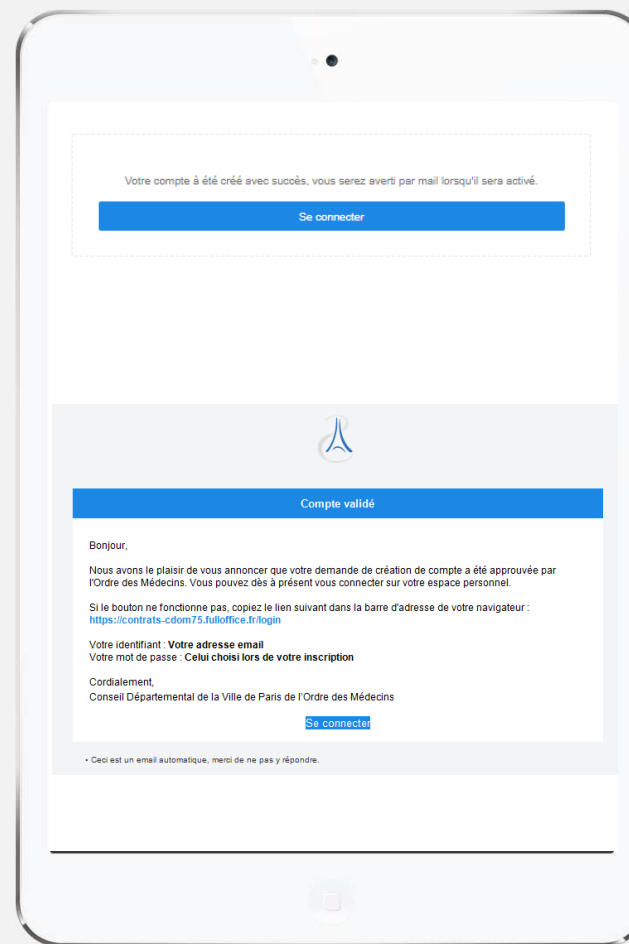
Votre compte à été créé avec succès, vous serez averti par mail lorsqu'il sera activé.

Se connecter

Compte validé

Bonjour,

Nous avons le plaisir de vous annoncer que votre demande de création de compte a été approuvée par l'Ordre des Médecins. Vous pouvez dès à présent vous connecter sur votre espace personnel.

Si le bouton ne fonctionne pas, copiez le lien suivant dans la barre d'adresse de votre navigateur : https://contrats-cdom75.fulloffice.fr/login

Votre identifiant : Votre adresse email
Votre mot de passe : Celui choisi lors de votre inscription

Cordialement,
Conseil Départemental de la Ville de Paris de l'Ordre des Médecins

Se connecter

• Ceci est un email automatique, merci de ne pas y répondre.